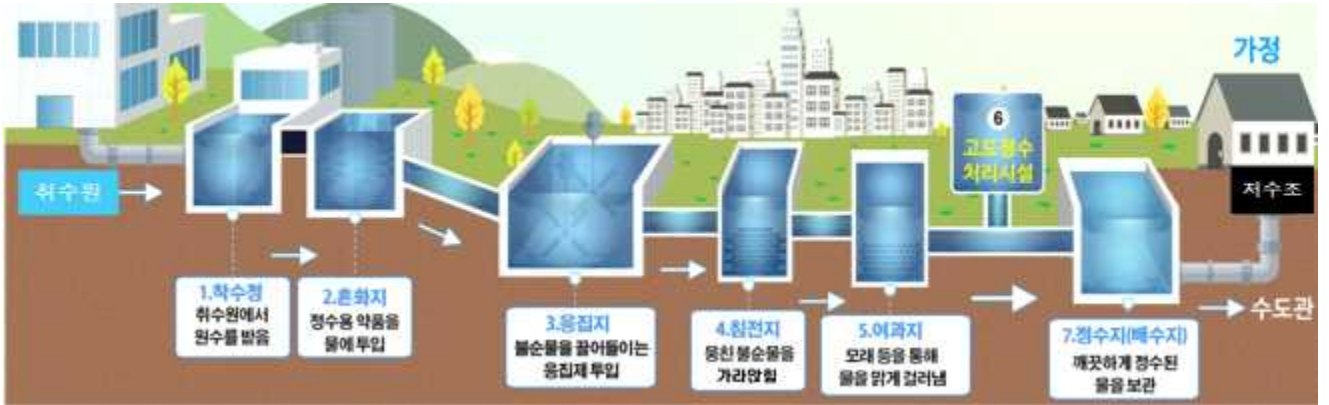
가정

취수원

6
고도정수
처리시설

저수조

1.착수정
취수원에서
원수를 받음

2.혼화지
정수용 약품을
물에 투입

3.응집지
불순물을 끌어들이는
응집제 투입

4.침전지
뭉친 불순물을
가라앉힘

5.여과지
모래 등을 통해
물을 맑게 걸러냄

7.정수지(배수지)
깨끗하게 정수된
물을 보관

수도관